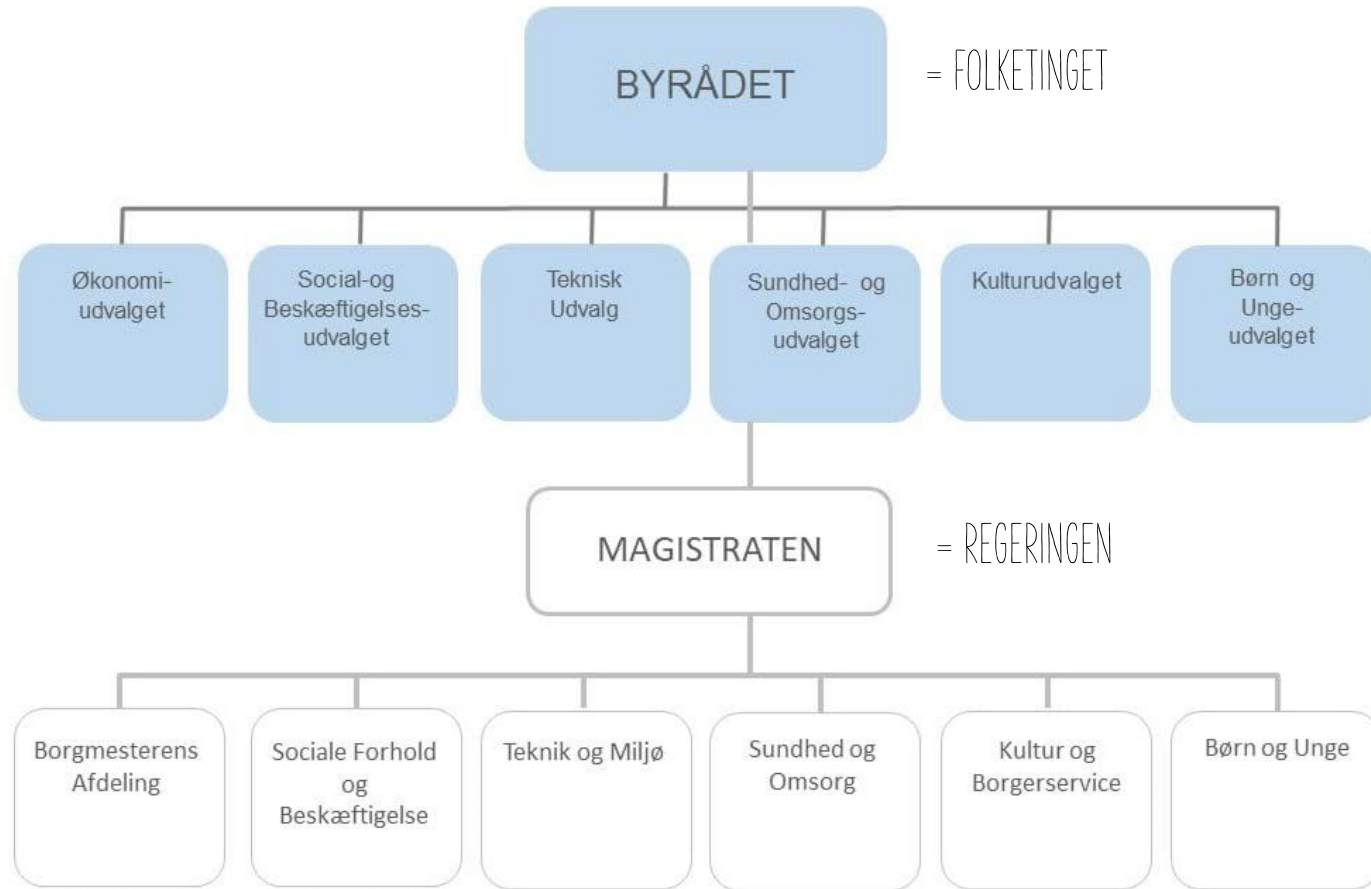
BYRÅDET

= FOLKETINGET

Økonomiudvalget

Social-og Beskæftigelsesudvalget

Teknisk Udvalg

Sundhed- og Omsorgsudvalget

Kulturudvalget

Børn og Ungeudvalget

MAGISTRATEN

= REGERINGEN

Borgmesterens Afdeling

Sociale Forhold og Beskæftigelse

Teknik og Miljø

Sundhed og Omsorg

Kultur og Borgerservice

Børn og Unge